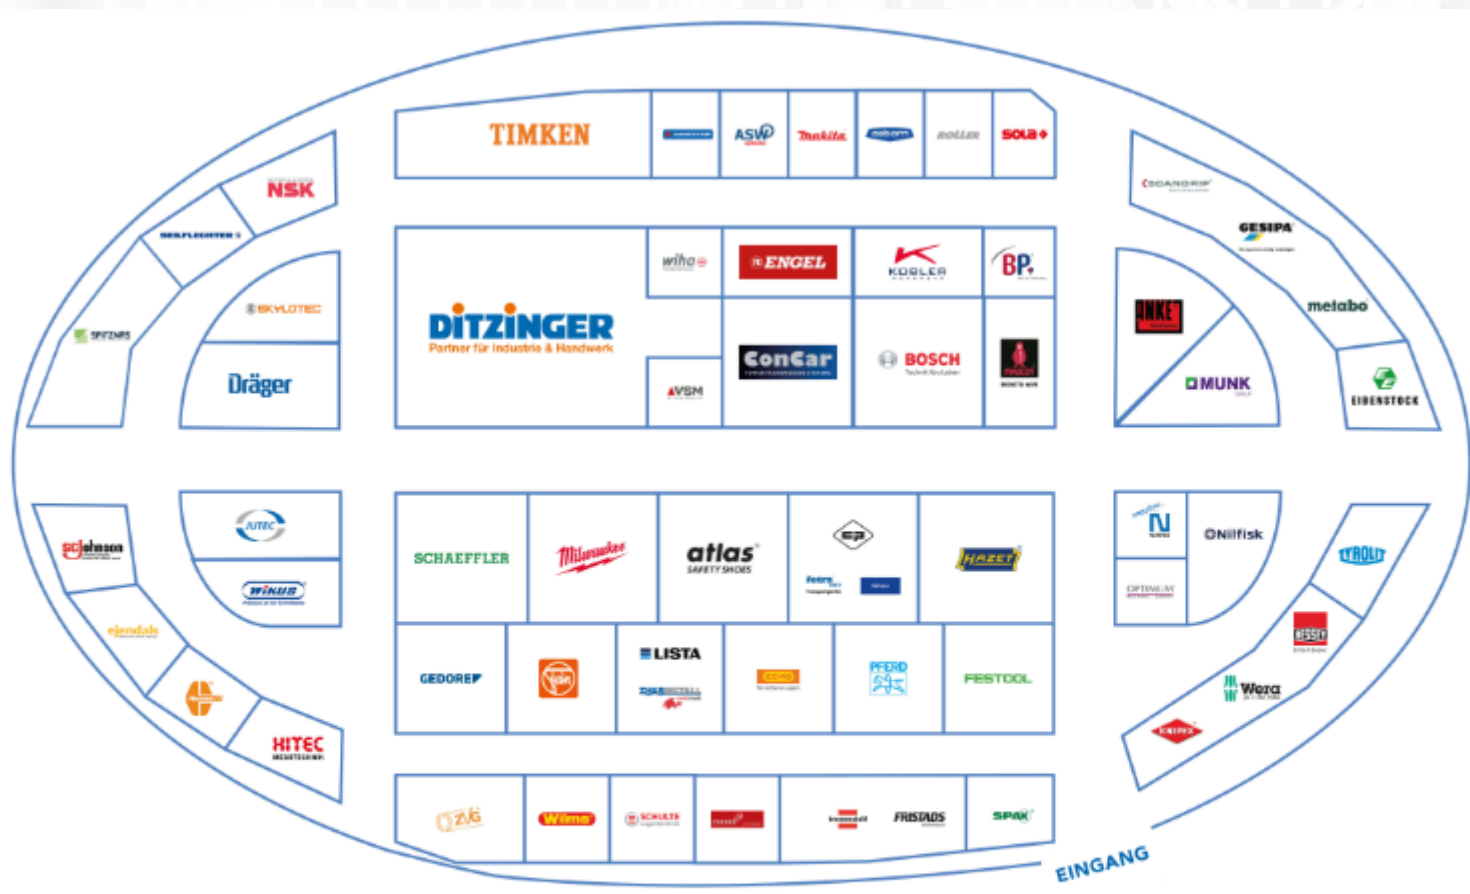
TIMKEN
ASW
makita
osborn
ROLLER
sola

NSK
SPITZNAS
SKYLOTEC
Dräger

DITZINGER
Partner für Industrie & Handwerk
wiha
ENGEL
KOBLER
BP
VSM
ConCar
BOSCH

SCANGRIP
GESIPA
metabo
ANKE
MUNK
EIBENSTOCK

JUTEC
WIKUS
SCHAEFFLER
Milwaukee
atlas
SAFETY SHOES
HAZET
GEDORE
FEIN
LISTA
PFERD
FESTOOL

Nilfisk
OPTIMUM
TYROLIT
BESSEY
Wera
KNIPEX

HITEC
ZVG
Wilma
SCHULTE
FRISTADS
SPAX

EINGANG